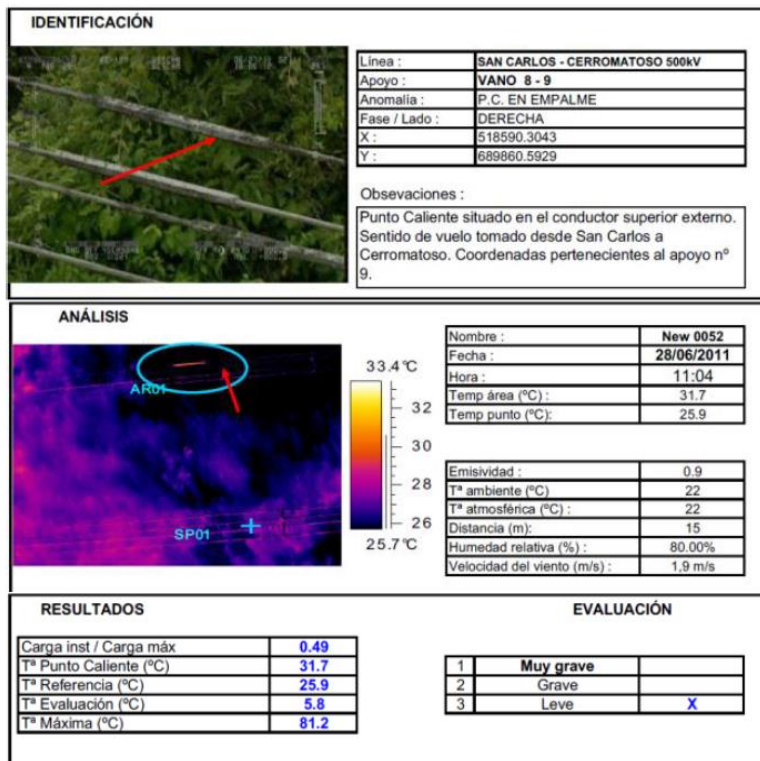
IDENTIFICACIÓN

| Línea : | SAN CARLOS - CERROMATOSO 500kV |
|---|---|
| Apoyo : | VANO 8 - 9 |
| Anomalía : | P.C. EN EMPALME |
| Fase / Lado : | DERECHA |
| X : | 518590.3043 |
| Y : | 689860.5929 |

Observaciones :

Punto Caliente situado en el conductor superior externo. Sentido de vuelo tomado desde San Carlos a Cerromatoso. Coordenadas pertenecientes al apoyo nº 9.

ANÁLISIS

AR01

SP01

33.4℃
32
30
28
26
25.7℃

| Nombre : | New 0052 |
|---|---|
| Fecha : | 28/06/2011 |
| Hora : | 11:04 |
| Temp área (ºC) : | 31.7 |
| Temp punto (ºC): | 25.9 |

| Emisividad : | 0.9 |
|---|---|
| Tª ambiente (ºC) | 22 |
| Tª atmosférica (ºC) : | 22 |
| Distancia (m): | 15 |
| Humedad relativa (%) : | 80.00% |
| Velocidad del viento (m/s) : | 1,9 m/s |

RESULTADOS

| Carga inst / Carga máx | 0.49 |
|---|---|
| Tª Punto Caliente (ºC) | 31.7 |
| Tª Referencia (ºC) | 25.9 |
| Tª Evaluación (ºC) | 5.8 |
| Tª Máxima (ºC) | 81.2 |

EVALUACIÓN

| 1 | Muy grave | |
|---|---|---|
| 2 | Grave | |
| 3 | Leve | X |